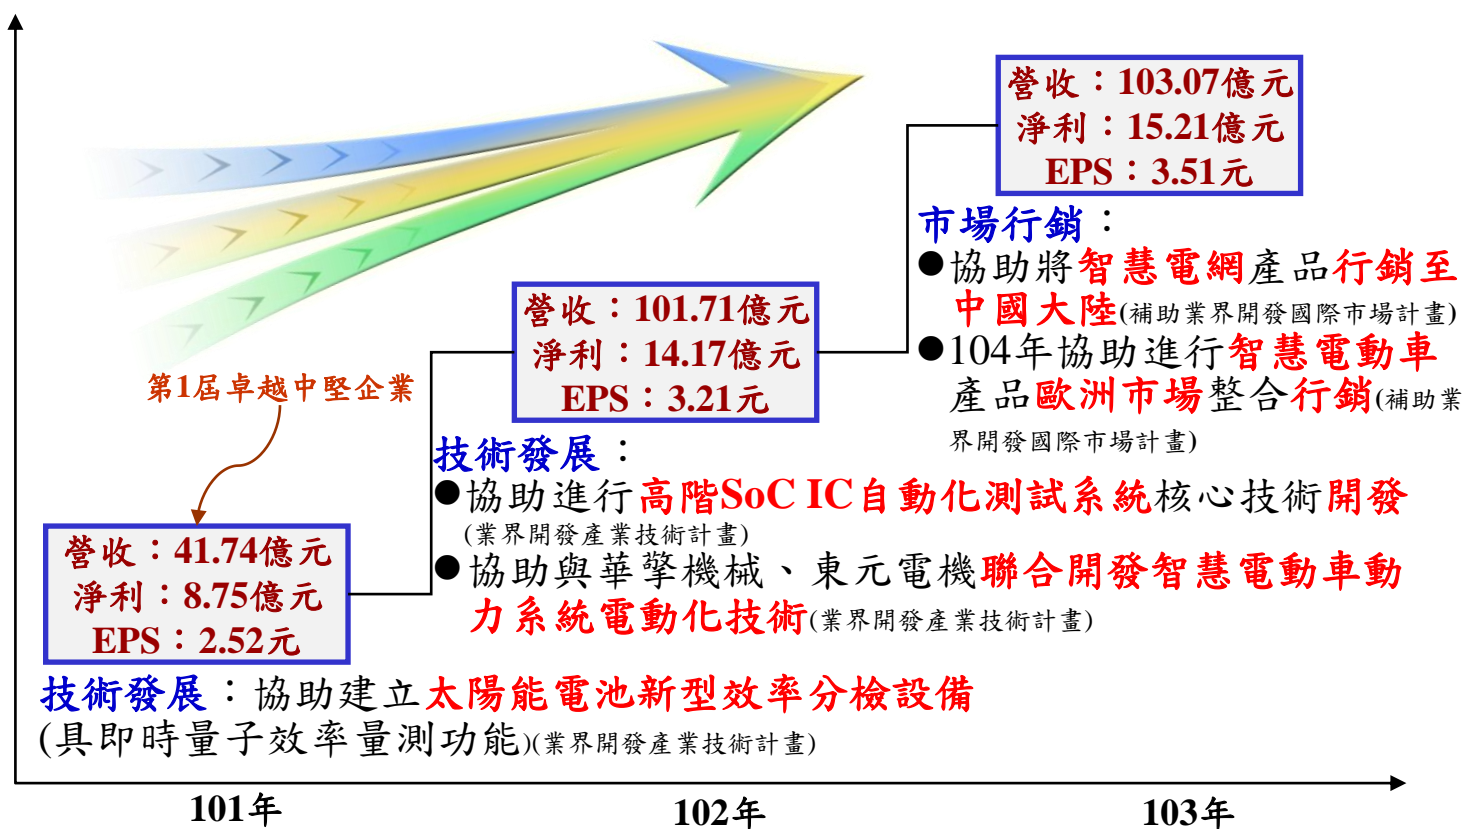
營收：103.07億元
淨利：15.21億元
EPS：3.51元

市場行銷：
●協助將智慧電網產品行銷至中國大陸(補助業界開發國際市場計畫)
●104年協助進行智慧電動車產品歐洲市場整合行銷(補助業界開發國際市場計畫)

營收：101.71億元
淨利：14.17億元
EPS：3.21元

技術發展：
●協助進行高階SoC IC自動化測試系統核心技術開發(業界開發產業技術計畫)
●協助與華擎機械、東元電機聯合開發智慧電動車動力系統電動化技術(業界開發產業技術計畫)

第1屆卓越中堅企業

營收：41.74億元
淨利：8.75億元
EPS：2.52元

技術發展：協助建立太陽能電池新型效率分檢設備(具即時量子效率量測功能)(業界開發產業技術計畫)

101年
102年
103年